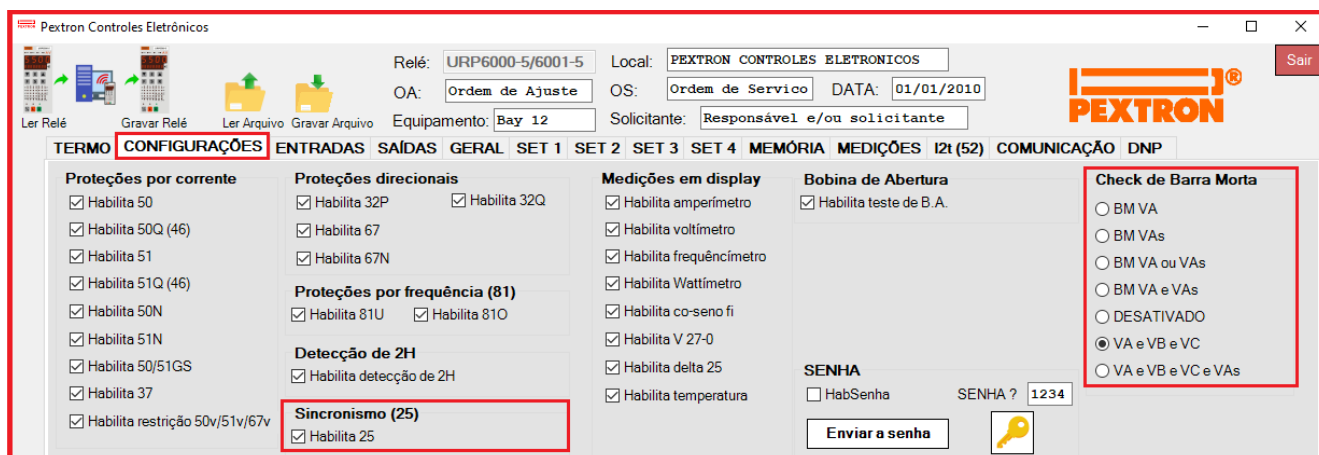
Pextron Controles Eletrônicos

Sair

Ler Relé
Gravar Relé
Ler Arquivo
Gravar Arquivo

Relé: URP6000-5/6001-5
OA: Ordem de Ajuste
Equipamento: Bay 12
Local: PEXTRON CONTROLES ELETRONICOS
OS: Ordem de Servico
DATA: 01/01/2010
Solicitante: Responsável e/ou solicitante

PEXTRON®

TERMO | CONFIGURAÇÕES | ENTRADAS | SAÍDAS | GERAL | SET 1 | SET 2 | SET 3 | SET 4 | MEMÓRIA | MEDIÇÕES | I2t (52) | COMUNICAÇÃO | DNP

Proteções por corrente
☑ Habilita 50
☑ Habilita 50Q (46)
☑ Habilita 51
☑ Habilita 51Q (46)
☑ Habilita 50N
☑ Habilita 51N
☑ Habilita 50/51GS
☑ Habilita 37
☑ Habilita restrição 50v/51v/67v

Proteções direcionais
☑ Habilita 32P
☑ Habilita 32Q
☑ Habilita 67
☑ Habilita 67N

Proteções por frequência (81)
☑ Habilita 81U
☑ Habilita 81O

Detecção de 2H
☑ Habilita detecção de 2H

Sincronismo (25)
☑ Habilita 25

Medições em display
☑ Habilita amperímetro
☑ Habilita voltímetro
☑ Habilita frequêncímetro
☑ Habilita Wattímetro
☑ Habilita co-seno fi
☑ Habilita V 27-0
☑ Habilita delta 25
☑ Habilita temperatura

Bobina de Abertura
☑ Habilita teste de B.A.

SENHA
☐ HabSenha
SENHA ? 1234
Enviar a senha

Check de Barra Morta
○ BM VA
○ BM VAs
○ BM VA ou VAs
○ BM VA e VAs
○ DESATIVADO
◉ VA e VB e VC
○ VA e VB e VC e VAs